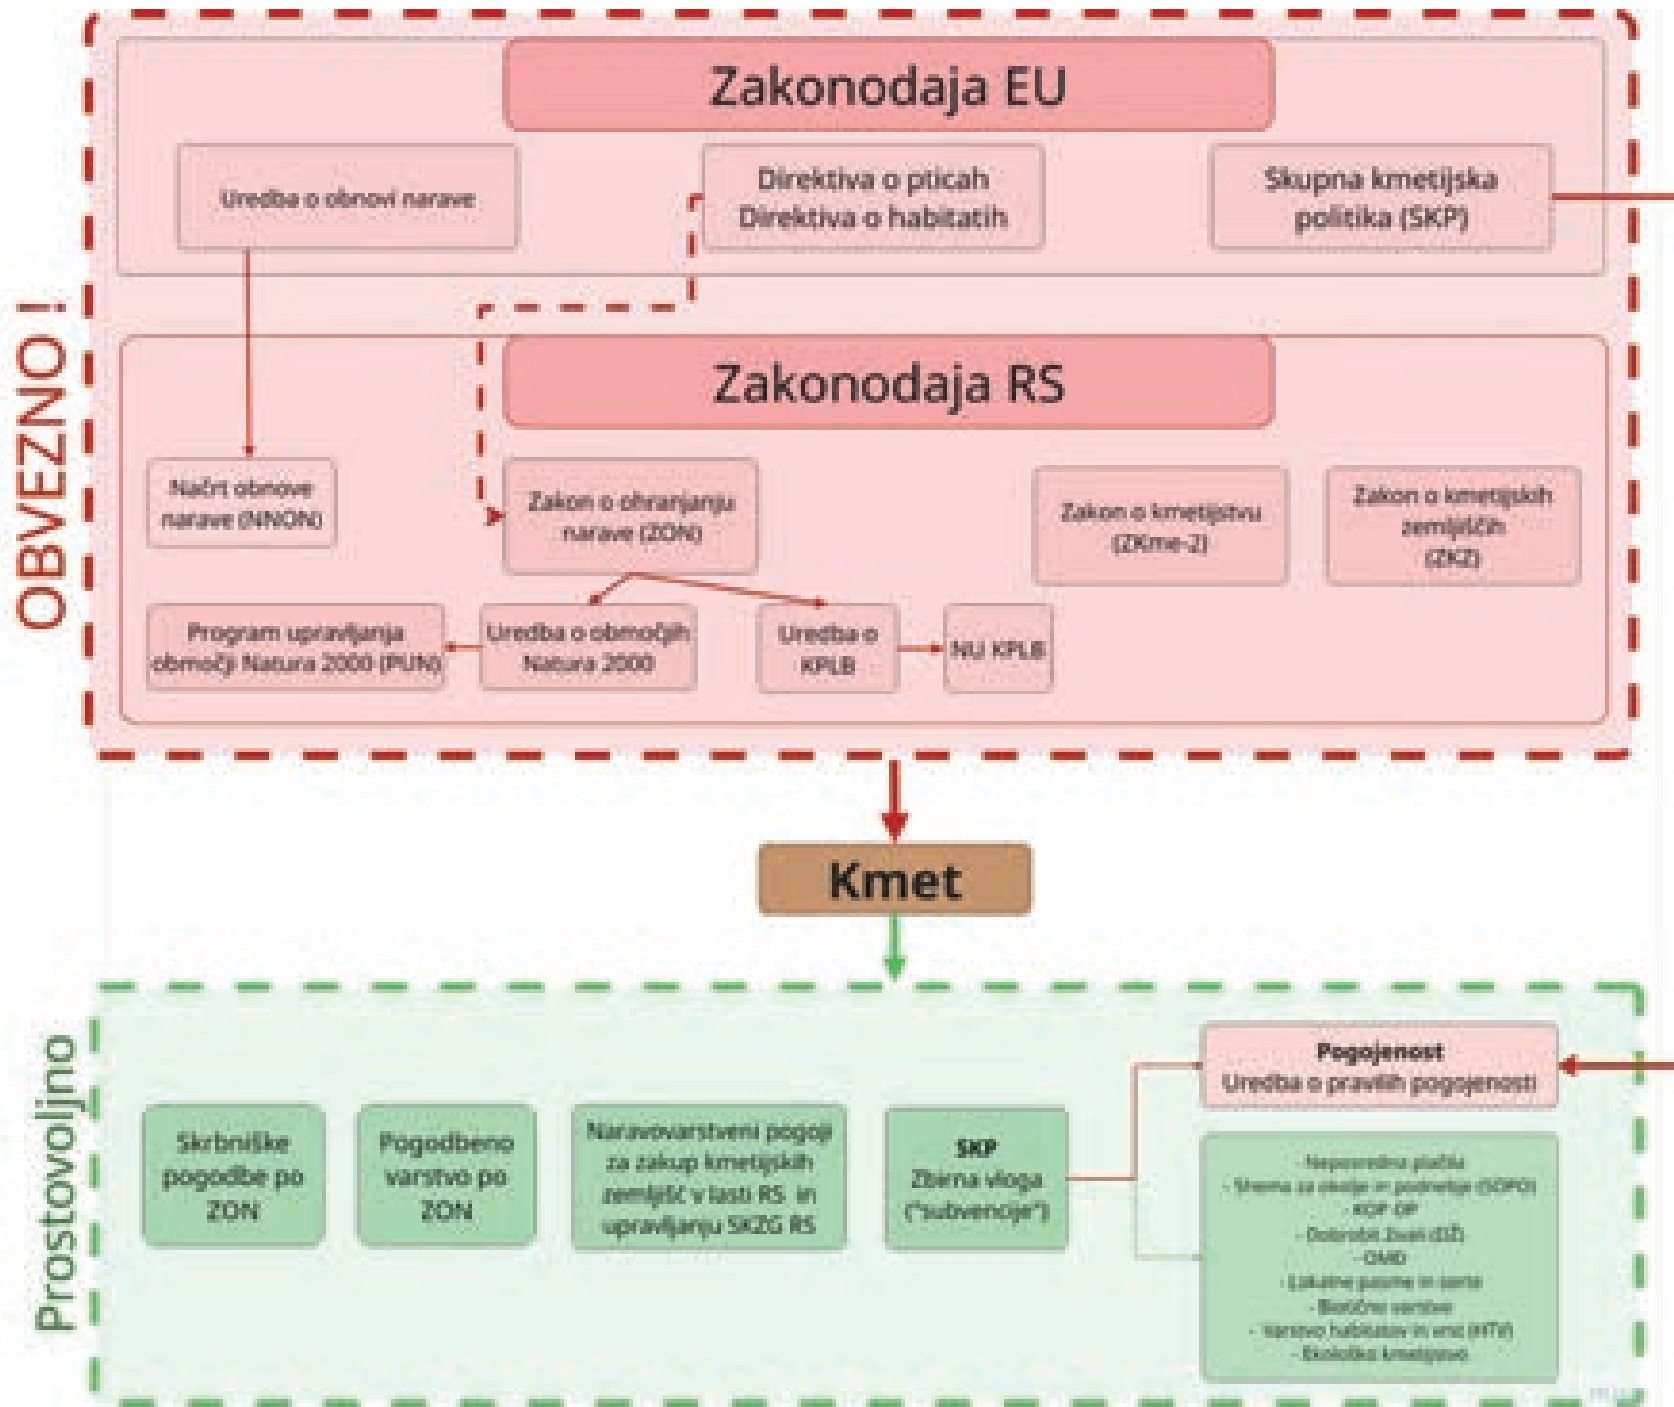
OBVEZNO !

Zakonodaja EU

Uredba o obnovi narave

Direktiva o pticah
Direktiva o habitatih

Skupna kmetijska politika (SKP)

Zakonodaja RS

Načrt obnove narave (NNON)

Zakon o ohranjanju narave (ZON)

Zakon o kmetijstvu (ZKme-2)

Zakon o kmetijskih zemljiščih (ZKZ)

Program upravljanja območij Natura 2000 (PUN)

Uredba o območjih Natura 2000

Uredba o KPLB

NU KPLB

Kmet

Prostovoljno

Skrbniške pogodbe po ZON

Pogodbeno varstvo po ZON

Naravovarstveni pogoji za zakup kmetijskih zemljišč v lasti RS in upravljanju SKZG RS

SKP
Zbirna vloga ("subvencije")

Pogojenost
Uredba o pravilih pogojenosti

- Neposredna plačila
- Shema za okolje in podnebje (SOPO)
- KOP OP
- Dobrobit živali (DŽ)
- OMD
- Lokalne pasme in sorte
- Biotično varstvo
- Varstvo habitatov in vrst (HTV)
- Ekološko kmetijstvo